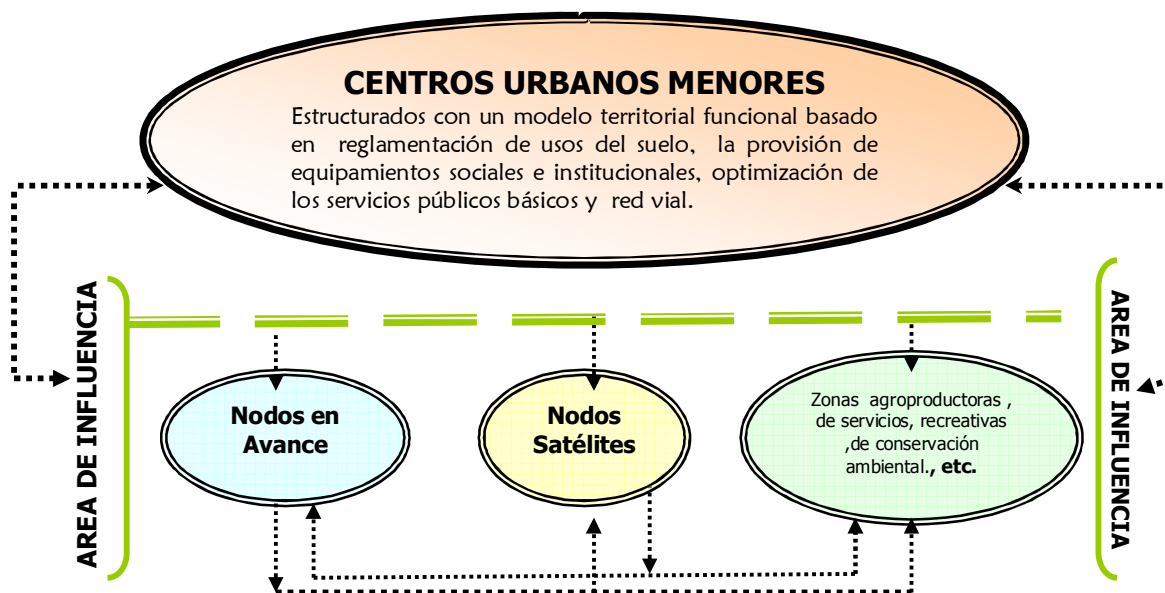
CENTROS URBANOS MENORES

Estructurados con un modelo territorial funcional basado en reglamentación de usos del suelo, la provisión de equipamientos sociales e institucionales, optimización de los servicios públicos básicos y red vial.

AREA DE INFLUENCIA

Nodos en Avance

Nodos Satélites

Zonas agroproductoras , de servicios, recreativas ,de conservación ambiental., etc.

AREA DE INFLUENCIA